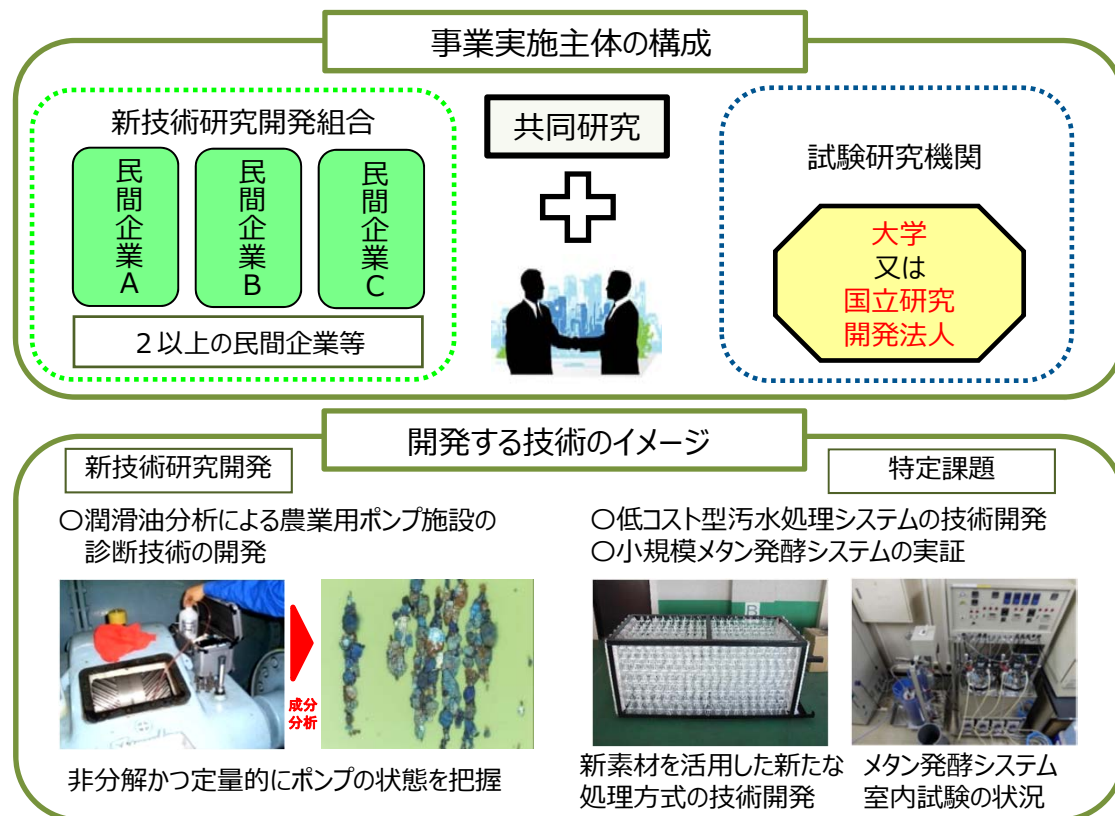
事業実施主体の構成

新技術研究開発組合

民間企業A

民間企業B

民間企業C

２以上の民間企業等

共同研究

試験研究機関

大学
又は
国立研究開発法人

開発する技術のイメージ

新技術研究開発

特定課題

○潤滑油分析による農業用ポンプ施設の診断技術の開発

成分分析

非分解かつ定量的にポンプの状態を把握

○低コスト型汚水処理システムの技術開発
○小規模メタン発酵システムの実証

新素材を活用した新たな処理方式の技術開発

メタン発酵システム室内試験の状況